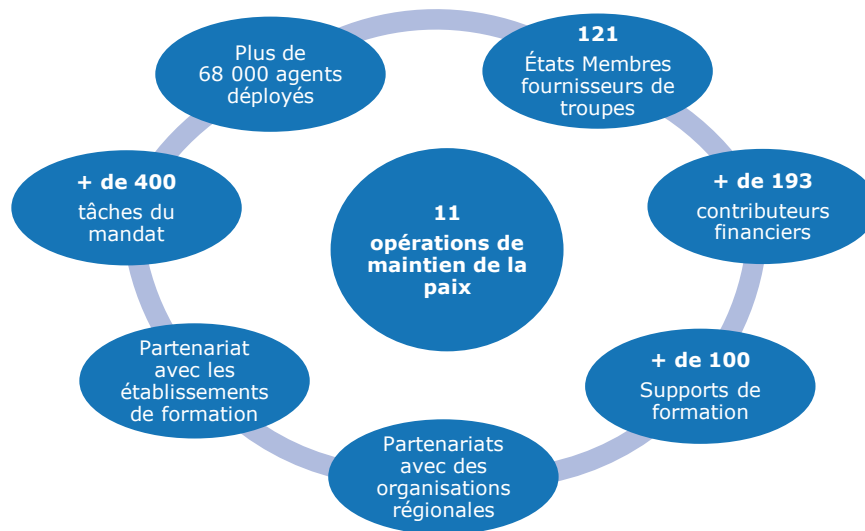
Plus de 68 000 agents déployés

121
États Membres fournisseurs de troupes

+ de 400
tâches du mandat

11
opérations de maintien de la paix

+ de 193
contributeurs financiers

Partenariat avec les établissements de formation

+ de 100
Supports de formation

Partenariats avec des organisations régionales